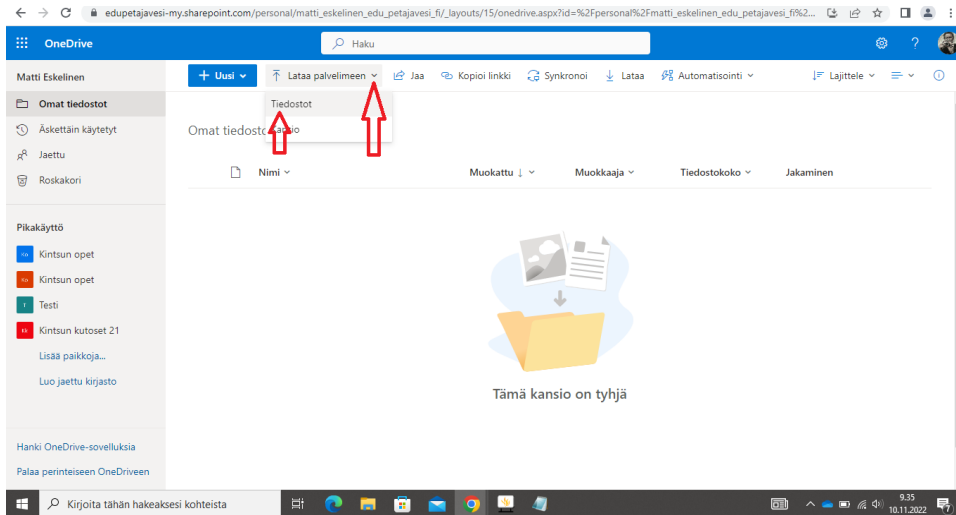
edupetajavesi-my.sharepoint.com/personal/matti_eskelinen_edu_petajavesi_fi/_layouts/15/onedrive.aspx?id=%2Fpersonal%2Fmatti_eskelinen_edu_petajavesi_fi%2...

OneDrive

Haku

Matti Eskelinen

Omat tiedostot
Äskettäin käytetyt
Jaettu
Roskakori

Pikakäyttö

Kintsun opet
Kintsun opet
Testi
Kintsun kutoset 21

Lisää paikkoja...

Luo jaettu kirjasto

Hanki OneDrive-sovelluksia

Palaa perinteiseen OneDriveen

+ Uusi
Lataa palvelimeen
Jaa
Kopioi linkki
Synkronoi
Lataa
Automatisointi
Lajittele

Tiedostot
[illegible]io

Omat tiedosto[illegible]

Nimi
Muokattu ↓
Muokkaaja
Tiedostokoko
Jakaminen

Tämä kansio on tyhjä

Kirjoita tähän hakeaksesi kohteista

9.35
10.11.2022